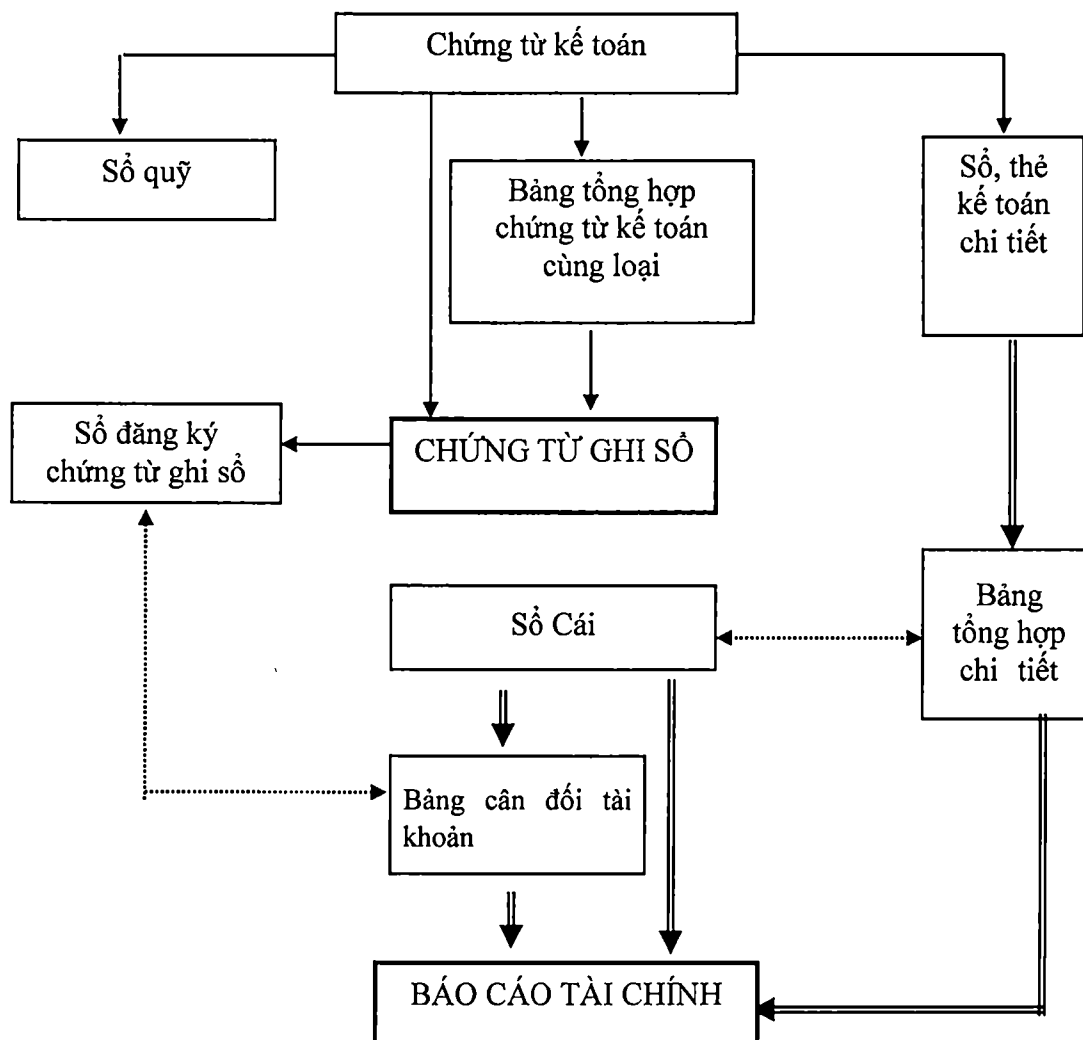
Chứng từ kế toán

Sổ quỹ

Bảng tổng hợp chứng từ kế toán cùng loại

Sổ, thẻ kế toán chi tiết

Sổ đăng ký chứng từ ghi sổ

CHỨNG TỪ GHI SỔ

Sổ Cái

Bảng tổng hợp chi tiết

Bảng cân đối tài khoản

BÁO CÁO TÀI CHÍNH